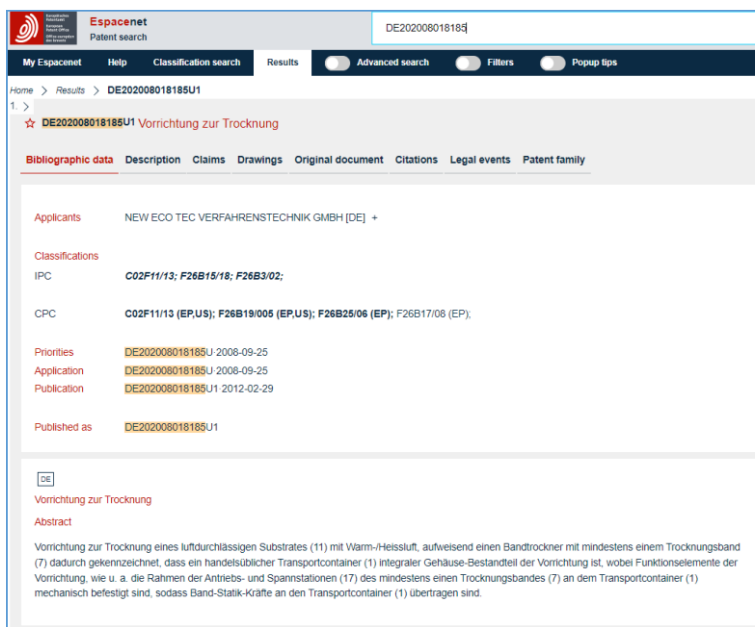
Europäisches Patentamt
European Patent Office
Office européen des brevets

Espacenet
Patent search

DE202008018185

My Espacenet
Help
Classification search
Results
Advanced search
Filters
Popup tips

Home > Results > DE202008018185U1

1. >

☆ DE202008018185U1 Vorrichtung zur Trocknung

Bibliographic data
Description
Claims
Drawings
Original document
Citations
Legal events
Patent family

Applicants NEW ECO TEC VERFAHRENSTECHNIK GMBH [DE] +

Classifications
IPC *C02F11/13; F26B15/18; F26B3/02;*

CPC **C02F11/13 (EP,US); F26B19/005 (EP,US); F26B25/06 (EP);** F26B17/08 (EP);

Priorities DE202008018185U·2008-09-25
Application DE202008018185U·2008-09-25
Publication DE202008018185U1·2012-02-29

Published as DE202008018185U1

DE

Vorrichtung zur Trocknung

Abstract

Vorrichtung zur Trocknung eines luftdurchlässigen Substrates (11) mit Warm-/Heissluft, aufweisend einen Bandtrockner mit mindestens einem Trocknungsband (7) dadurch gekennzeichnet, dass ein handelsüblicher Transportcontainer (1) integraler Gehäuse-Bestandteil der Vorrichtung ist, wobei Funktionselemente der Vorrichtung, wie u. a. die Rahmen der Antriebs- und Spannstationen (17) des mindestens einen Trocknungsbandes (7) an dem Transportcontainer (1) mechanisch befestigt sind, sodass Band-Statik-Kräfte an den Transportcontainer (1) übertragen sind.